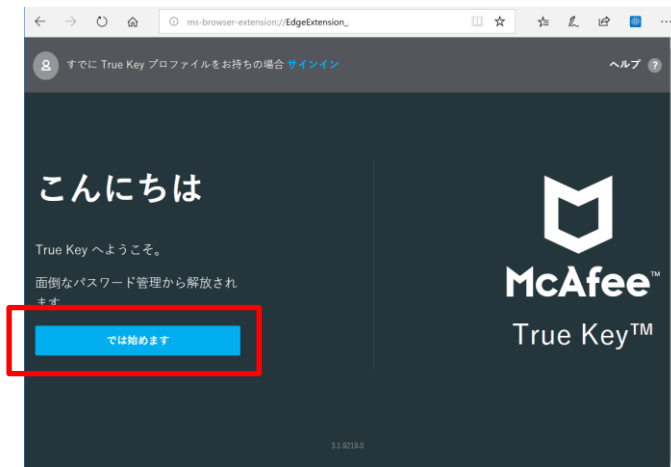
ms-browser-extension://EdgeExtension_

すでに True Key プロファイルをお持ちの場合 サインイン

ヘルプ ?

こんにちは

True Key へようこそ。

面倒なパスワード管理から解放されます

では始めます

McAfee™

True Key™

3.1.9219.0